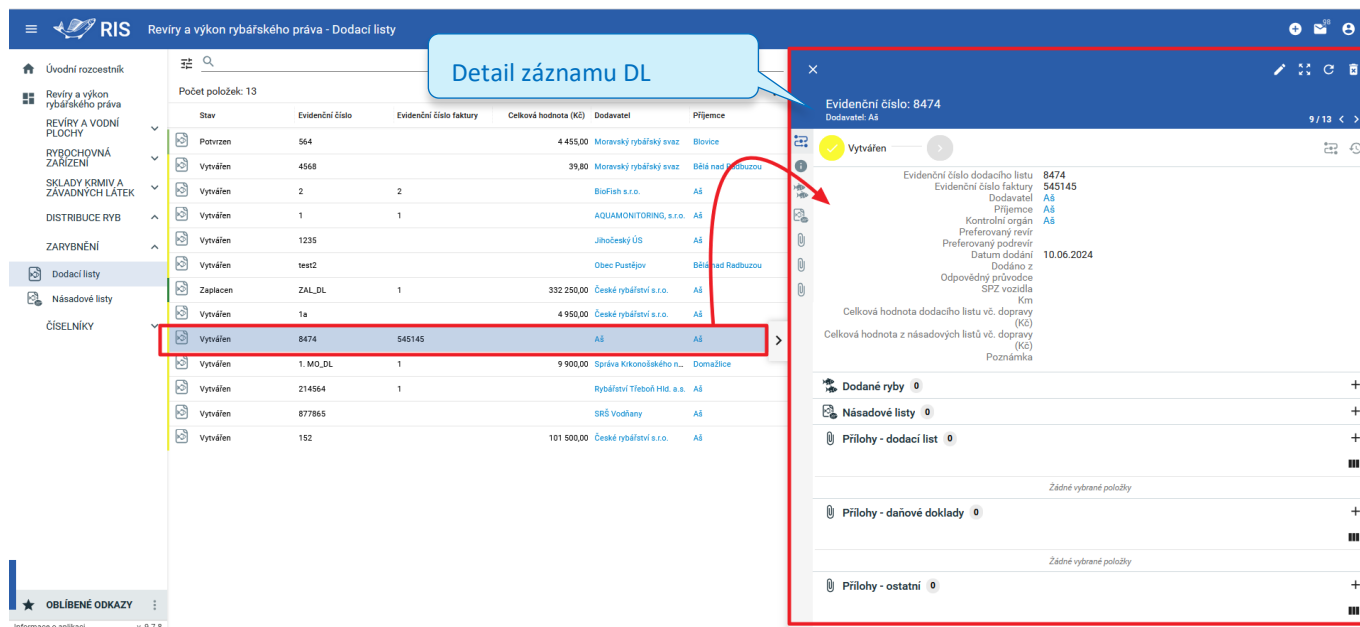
RIS Revíry a výkon rybářského práva - Dodací listy

Úvodní rozcestník
Revíry a výkon rybářského práva
REVÍRY A VODNÍ PLOCHY
RYBOCHOVNÁ ZAŘÍZENÍ
SKLADY KRMIV A ZÁVADNÝCH LÁTEK
DISTRIBUCE RYB
ZARYBNĚNÍ
Dodací listy
Násadové listy
ČÍSELNÍKY
OBLÍBENÉ ODKAZY

Počet položek: 13

| Stav | Evidenční číslo | Evidenční číslo faktury | Celková hodnota (Kč) | Dodavatel | Příjemce |
|---|---|---|---|---|---|
| Potvrzen | 564 | | 4 455,00 | Moravský rybářský svaz | Blovice |
| Vytvářen | 4568 | | 39,80 | Moravský rybářský svaz | Bělá nad Radbuzou |
| Vytvářen | 2 | 2 | | BioFish s.r.o. | Aš |
| Vytvářen | 1 | 1 | | AQUAMONITORING, s.r.o. | Aš |
| Vytvářen | 1235 | | | Jihočeský ÚS | Aš |
| Vytvářen | test2 | | | Obec Pustějov | Bělá nad Radbuzou |
| Zaplacen | ZAL_DL | 1 | 332 250,00 | České rybářství s.r.o. | Aš |
| Vytvářen | 1a | | 4 950,00 | České rybářství s.r.o. | Aš |
| Vytvářen | 8474 | 545145 | | Aš | Aš |
| Vytvářen | 1. MO_DL | 1 | 9 900,00 | Správa Krkonošského n... | Domažlice |
| Vytvářen | 214564 | 1 | | Rybářství Třeboň Hld. a.s. | Aš |
| Vytvářen | 877865 | | | SRŠ Vodňany | Aš |
| Vytvářen | 152 | | 101 500,00 | České rybářství s.r.o. | Aš |

Detail záznamu DL

Evidenční číslo: 8474
Dodavatel: Aš
9 / 13

Vytvářen

Evidenční číslo dodacího listu 8474
Evidenční číslo faktury 545145
Dodavatel Aš
Příjemce Aš
Kontrolní orgán Aš
Preferovaný revír
Preferovaný podrevír
Datum dodání 10.06.2024
Dodáno z
Odpovědný průvodce
SPZ vozidla
Km
Celková hodnota dodacího listu vč. dopravy (Kč)
Celková hodnota z násadových listů vč. dopravy (Kč)
Poznámka

Dodané ryby 0
Násadové listy 0
Přílohy - dodací list 0
Žádné vybrané položky
Přílohy - daňové doklady 0
Žádné vybrané položky
Přílohy - ostatní 0